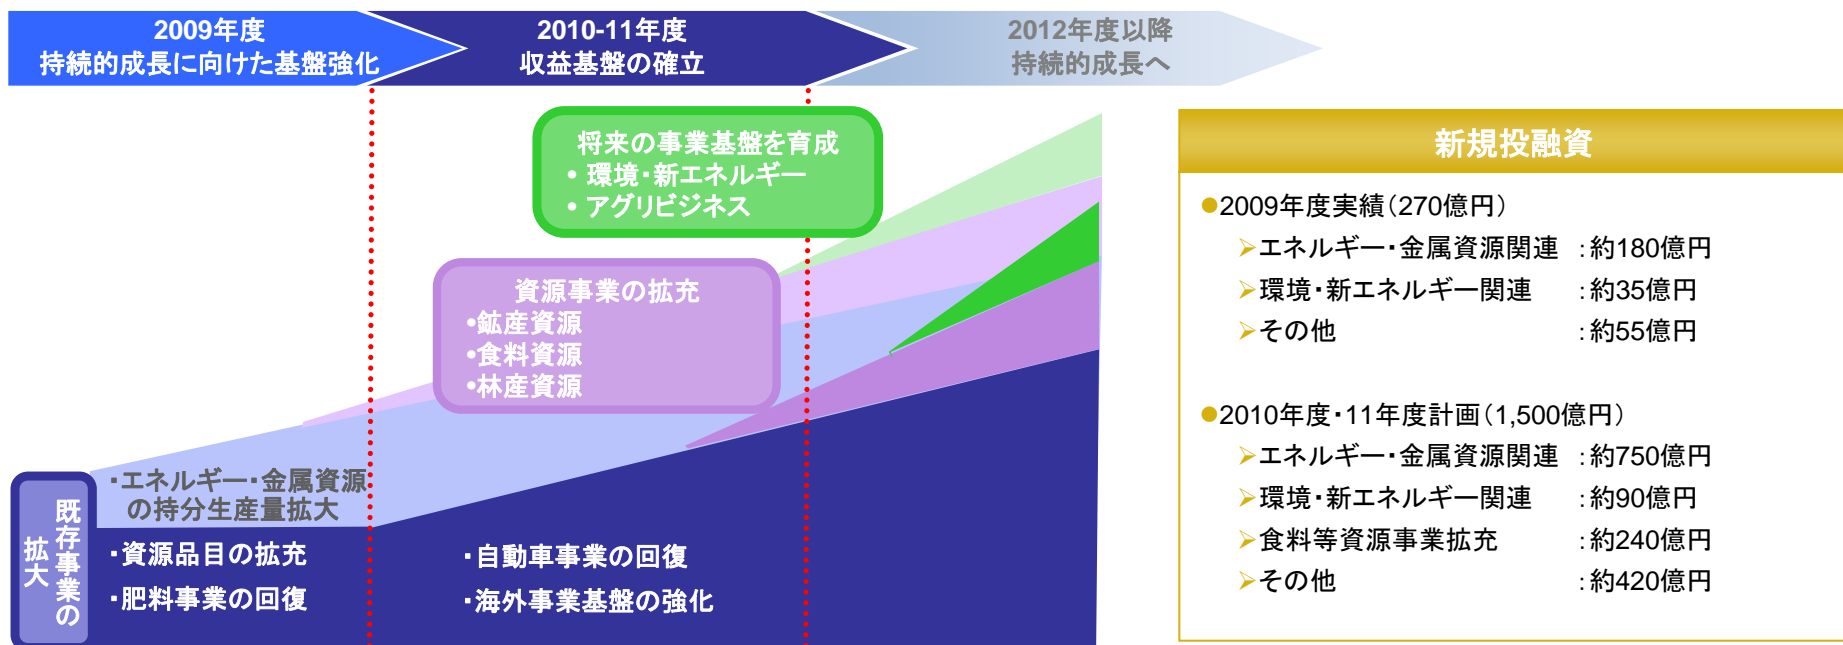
2009年度
持続的成長に向けた基盤強化

2010-11年度
収益基盤の確立

2012年度以降
持続的成長へ

将来の事業基盤を育成
• 環境・新エネルギー
• アグリビジネス

資源事業の拡充
•鉱産資源
•食料資源
•林産資源

既存事業の拡大

・エネルギー・金属資源の持分生産量拡大

・資源品目の拡充

・肥料事業の回復

・自動車事業の回復

・海外事業基盤の強化

新規投融資

●2009年度実績（270億円）
➤エネルギー・金属資源関連　：約180億円
➤環境・新エネルギー関連　：約35億円
➤その他　：約55億円

●2010年度・11年度計画（1,500億円）
➤エネルギー・金属資源関連　：約750億円
➤環境・新エネルギー関連　：約90億円
➤食料等資源事業拡充　：約240億円
➤その他　：約420億円